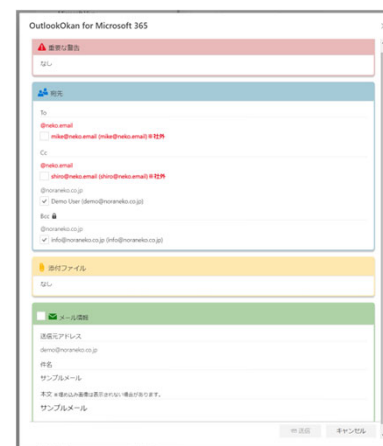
OutlookOkan for Microsoft 365

重要な警告

なし

宛先

To

@neko.email

mike@neko.email (mike@neko.email) ※社外

Cc

@neko.email

shiro@neko.email (shiro@neko.email) ※社外

@noraneko.co.jp

Demo User (demo@noraneko.co.jp)

Bcc

@noraneko.co.jp

info@noraneko.co.jp (info@noraneko.co.jp)

添付ファイル

なし

メール情報

送信元アドレス

demo@noraneko.co.jp

件名

サンプルメール

本文 ※埋め込み画像は表示されない場合があります。

サンプルメール

送信 キャンセル